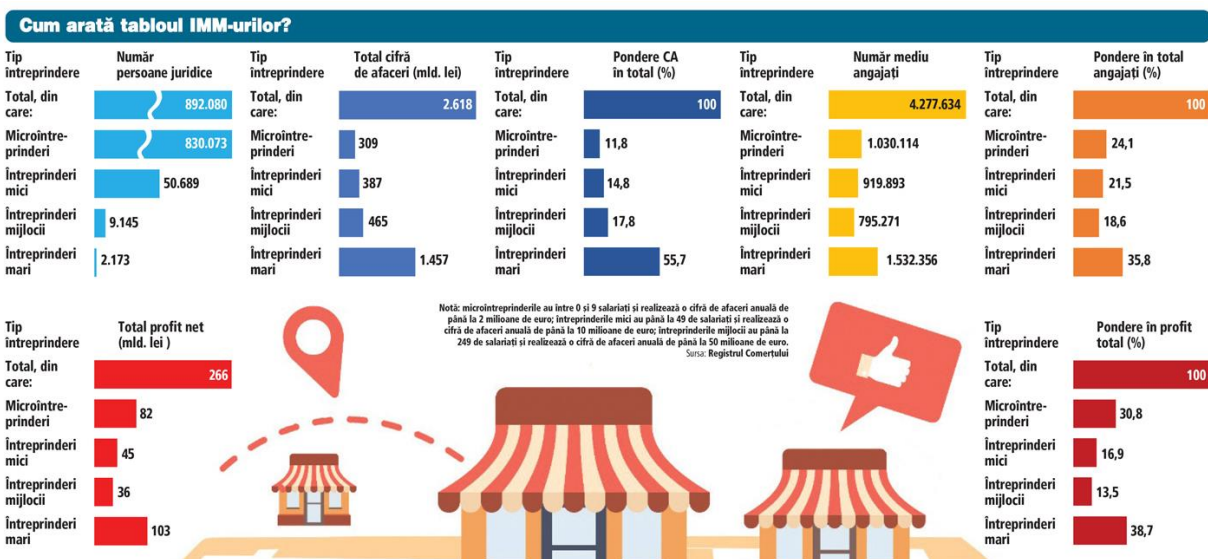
Cum arată tabloul IMM-urilor?

| Tip întreprindere | Număr persoane juridice |
|---|---|
| Total, din care: | 892.080 |
| Microîntreprinderi | 830.073 |
| Întreprinderi mici | 50.689 |
| Întreprinderi mijlocii | 9.145 |
| Întreprinderi mari | 2.173 |

| Tip întreprindere | Total cifră de afaceri (mld. lei) |
|---|---|
| Total, din care: | 2.618 |
| Microîntreprinderi | 309 |
| Întreprinderi mici | 387 |
| Întreprinderi mijlocii | 465 |
| Întreprinderi mari | 1.457 |

| Tip întreprindere | Pondere CA în total (%) |
|---|---|
| Total, din care: | 100 |
| Microîntreprinderi | 11,8 |
| Întreprinderi mici | 14,8 |
| Întreprinderi mijlocii | 17,8 |
| Întreprinderi mari | 55,7 |

| Tip întreprindere | Număr mediu angajați |
|---|---|
| Total, din care: | 4.277.634 |
| Microîntreprinderi | 1.030.114 |
| Întreprinderi mici | 919.893 |
| Întreprinderi mijlocii | 795.271 |
| Întreprinderi mari | 1.532.356 |

| Tip întreprindere | Pondere în total angajați (%) |
|---|---|
| Total, din care: | 100 |
| Microîntreprinderi | 24,1 |
| Întreprinderi mici | 21,5 |
| Întreprinderi mijlocii | 18,6 |
| Întreprinderi mari | 35,8 |

| Tip întreprindere | Total profit net (mld. lei ) |
|---|---|
| Total, din care: | 266 |
| Microîntreprinderi | 82 |
| Întreprinderi mici | 45 |
| Întreprinderi mijlocii | 36 |
| Întreprinderi mari | 103 |

Notă: microîntreprinderile au între 0 și 9 salariați și realizează o cifră de afaceri anuală de până la 2 milioane de euro; întreprinderile mici au până la 49 de salariați și realizează o cifră de afaceri anuală de până la 10 milioane de euro; întreprinderile mijlocii au până la 249 de salariați și realizează o cifră de afaceri anuală de până la 50 milioane de euro.
Sursa: Registrul Comerțului

| Tip întreprindere | Pondere în profit total (%) |
|---|---|
| Total, din care: | 100 |
| Microîntreprinderi | 30,8 |
| Întreprinderi mici | 16,9 |
| Întreprinderi mijlocii | 13,5 |
| Întreprinderi mari | 38,7 |